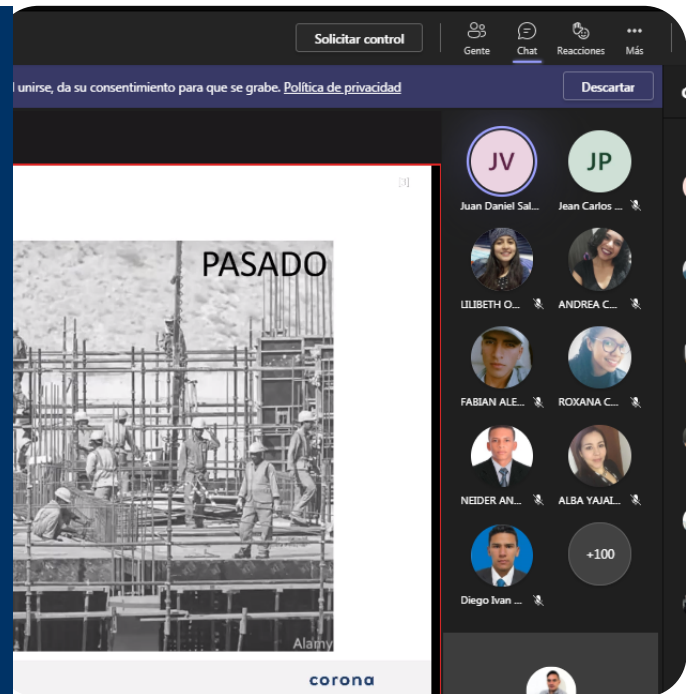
Solicitar control
Gente
Chat
Reacciones
Más
l unirse, da su consentimiento para que se grabe. Política de privacidad
Descartar
[3]
PASADO
Alamy
corona
JV
Juan Daniel Sal...
JP
Jean Carlos ...
LILIBETH O...
ANDREA C...
FABIAN ALE...
ROXANA C...
NEIDER AN...
ALBA YAJAI...
Diego Ivan ...
+100